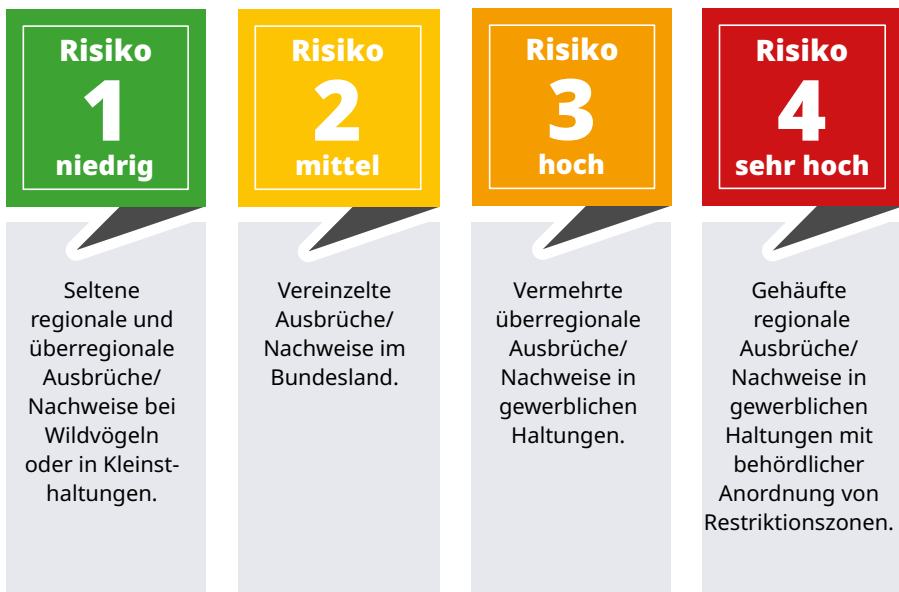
Risiko
1
niedrig

Seltene regionale und überregionale Ausbrüche/ Nachweise bei Wildvögeln oder in Kleinsthaltungen.

Risiko
2
mittel

Vereinzelte Ausbrüche/ Nachweise im Bundesland.

Risiko
3
hoch

Vermehrte überregionale Ausbrüche/ Nachweise in gewerblichen Haltungen.

Risiko
4
sehr hoch

Gehäufte regionale Ausbrüche/ Nachweise in gewerblichen Haltungen mit behördlicher Anordnung von Restriktionszonen.